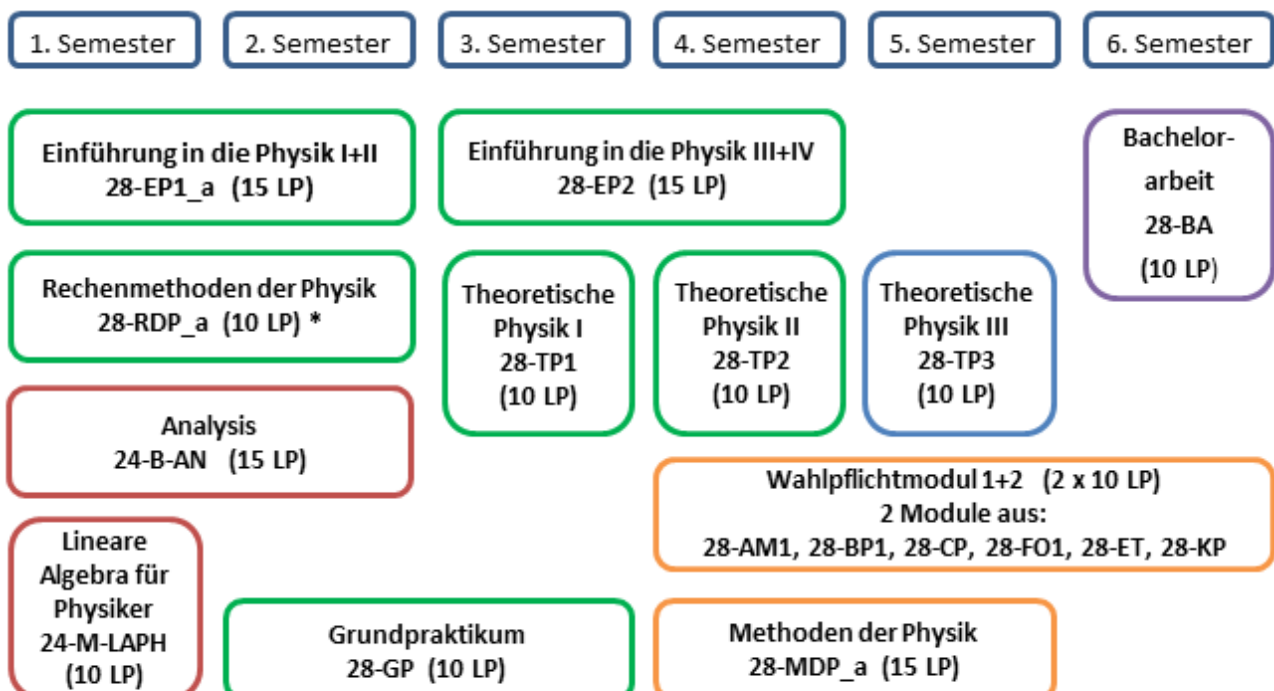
1. Semester

2. Semester

3. Semester

4. Semester

5. Semester

6. Semester

Einführung in die Physik I+II
28-EP1_a (15 LP)

Einführung in die Physik III+IV
28-EP2 (15 LP)

Bachelorarbeit
28-BA
(10 LP)

Rechenmethoden der Physik
28-RDP_a (10 LP) *

Theoretische Physik I
28-TP1
(10 LP)

Theoretische Physik II
28-TP2
(10 LP)

Theoretische Physik III
28-TP3
(10 LP)

Analysis
24-B-AN (15 LP)

Wahlpflichtmodul 1+2 (2 x 10 LP)
2 Module aus:
28-AM1, 28-BP1, 28-CP, 28-FO1, 28-ET, 28-KP

Lineare Algebra für Physiker
24-M-LAPH
(10 LP)

Grundpraktikum
28-GP (10 LP)

Methoden der Physik
28-MDP_a (15 LP)